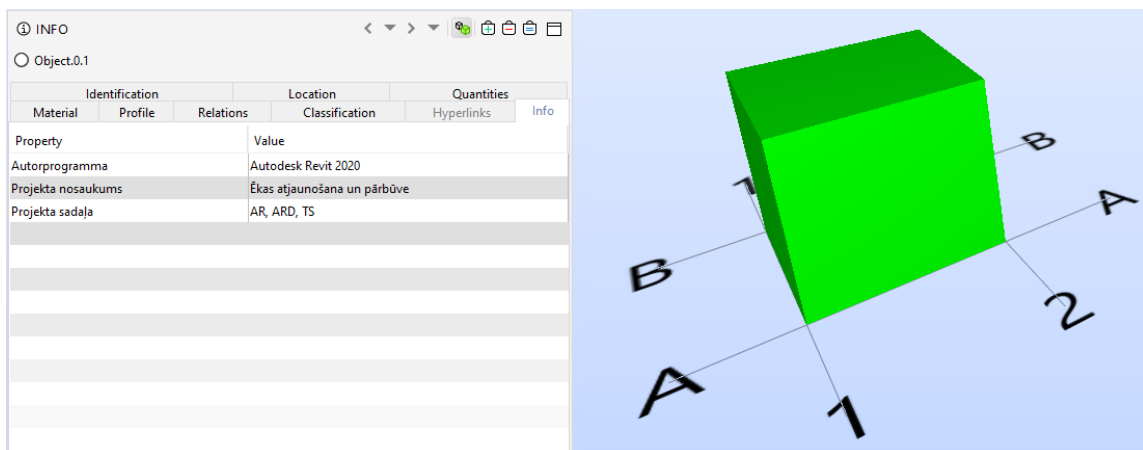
INFO

Object.0.1

Identification | Location | Quantities
Material | Profile | Relations | Classification | Hyperlinks | Info

| Property | Value |
|---|---|
| Autorprogramma | Autodesk Revit 2020 |
| Projekta nosaukums | Ēkas atjaunošana un pārbūve |
| Projekta sadaļa | AR, ARD, TS |

B
A
1
B
2
A
1